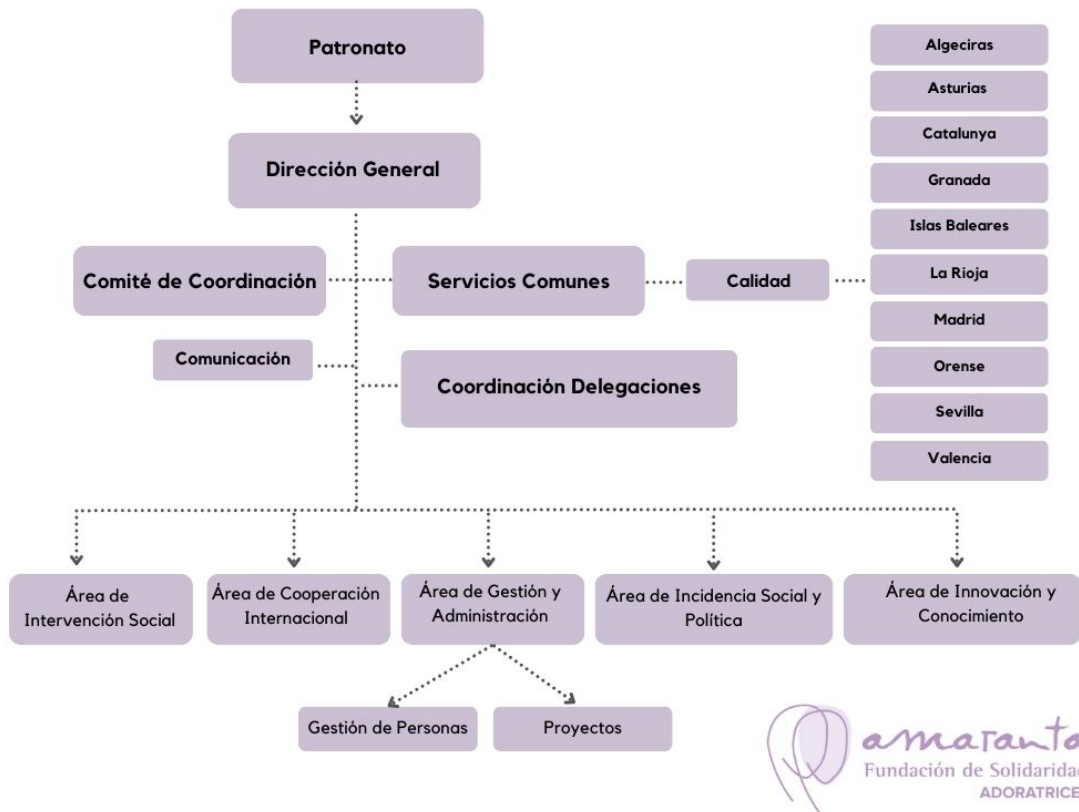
Patronato

Dirección General

Comité de Coordinación

Servicios Comunes

Calidad

Comunicación

Coordinación Delegaciones

Algeciras
Asturias
Catalunya
Granada
Islas Baleares
La Rioja
Madrid
Orense
Sevilla
Valencia

Área de Intervención Social

Área de Cooperación Internacional

Área de Gestión y Administración

Área de Incidencia Social y Política

Área de Innovación y Conocimiento

Gestión de Personas

Proyectos

amaranta
Fundación de Solidaridad
ADORATRICES